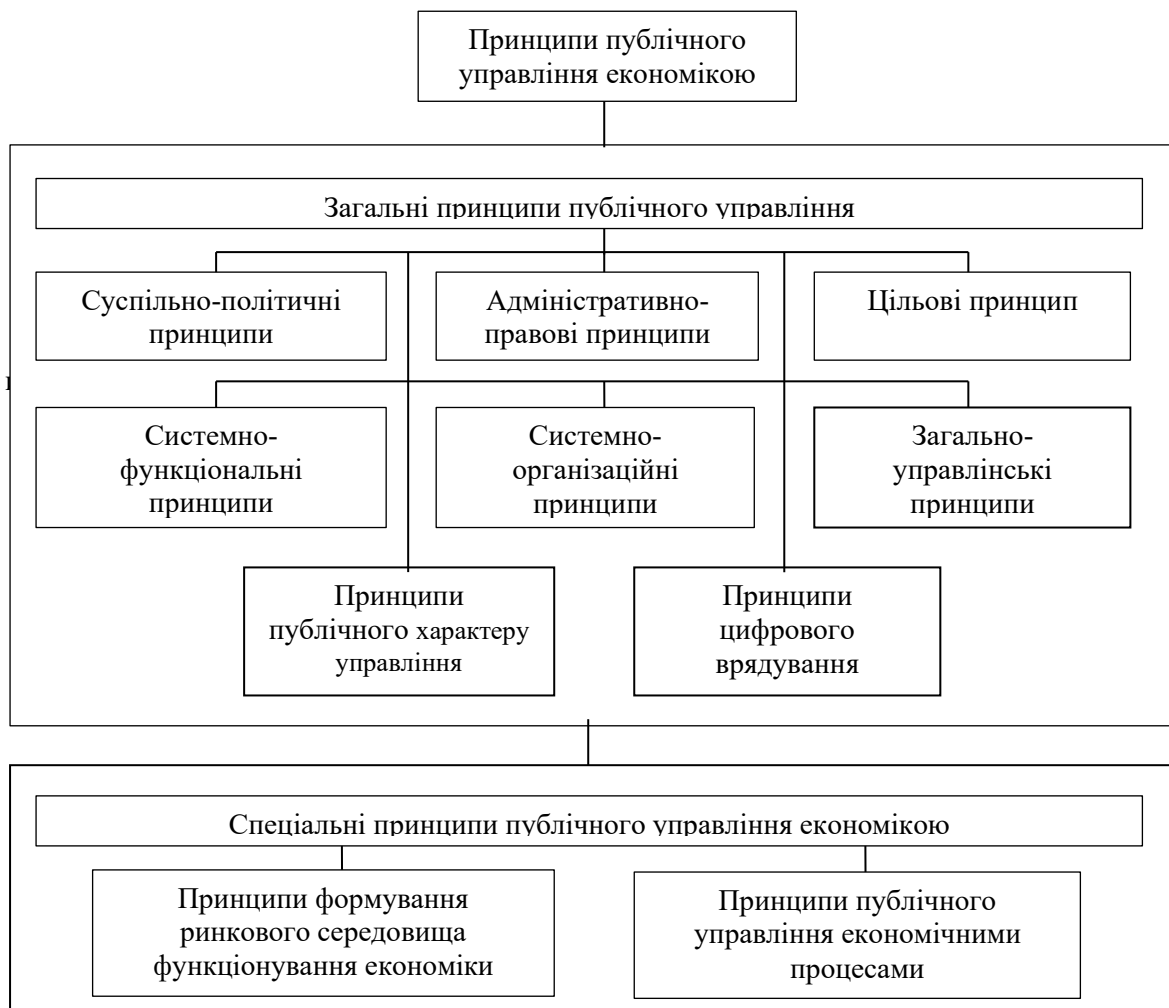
Принципи публічного управління економікою

Загальні принципи публічного управління

Суспільно-політичні принципи

Адміністративно-правові принципи

Цільові принцип

Системно-функціональні принципи

Системно-організаційні принципи

Загально-управлінські принципи

Принципи публічного характеру управління

Принципи цифрового врядування

Спеціальні принципи публічного управління економікою

Принципи формування ринкового середовища функціонування економіки

Принципи публічного управління економічними процесами